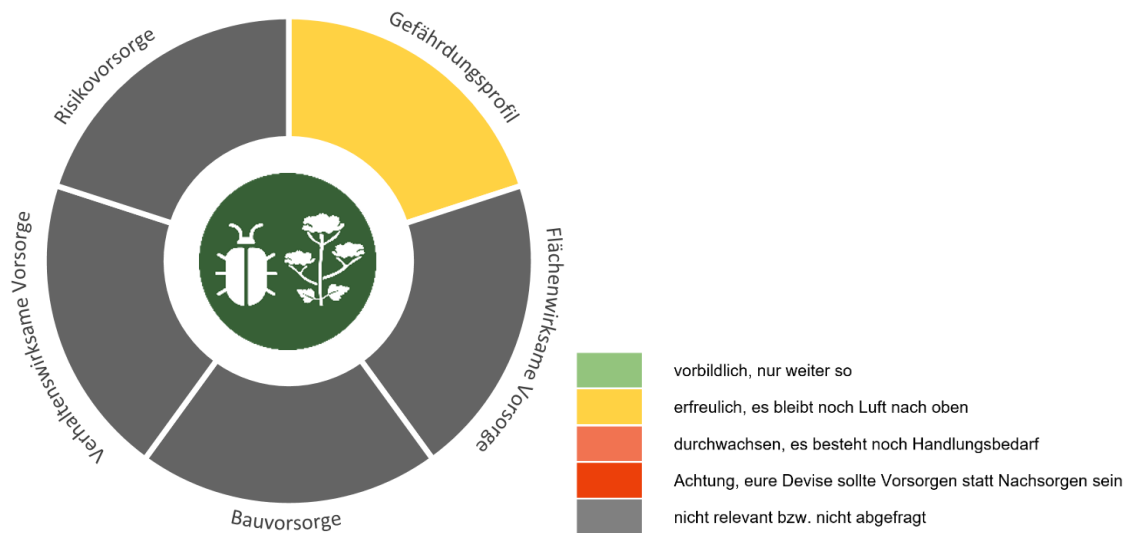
Gefährdungsprofil

Flächenwirksame Vorsorge

Bauvorsorge

Verhaltenswirksame Vorsorge

Risikovorsorge

| | |
|---|---|
| | vorbildlich, nur weiter so |
| | erfreulich, es bleibt noch Luft nach oben |
| | durchwachsen, es besteht noch Handlungsbedarf |
| | Achtung, eure Devise sollte Vorsorgen statt Nachsorgen sein |
| | nicht relevant bzw. nicht abgefragt |